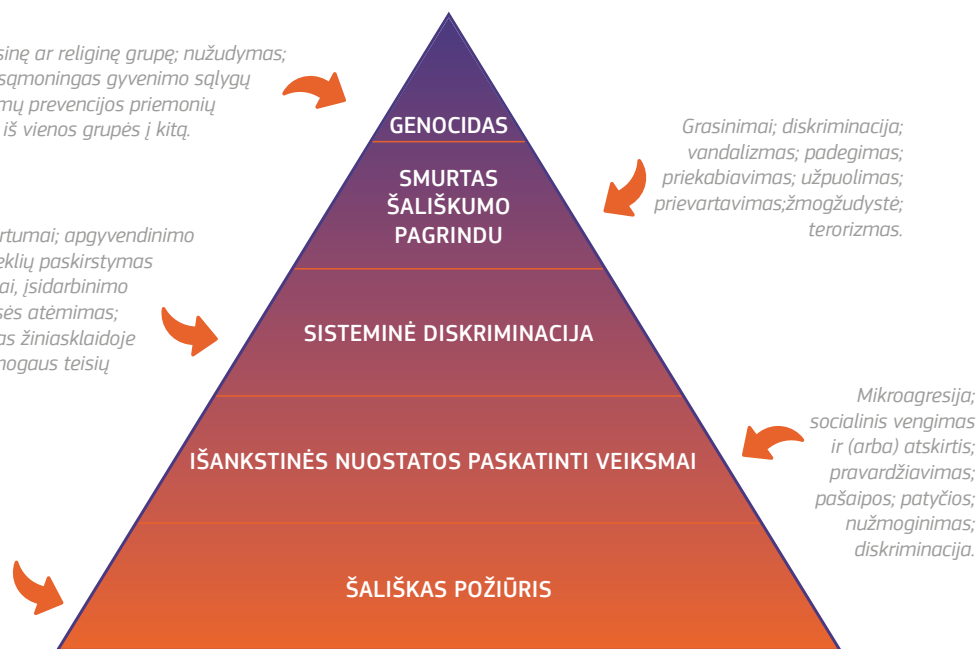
sinę ar religinę grupę; nužudymas; sąmoningas gyvenimo sąlygų mų prevencijos priemonių iš vienos grupės į kitą.

GENOCIDAS

Grasinimai; diskriminacija; vandalizmas; padegimas; priekabiavimas; užpuolimas; prievartavimas;žmogžudystė; terorizmas.

SMURTAS ŠALIŠKUMO PAGRINDU

rtumai; apgyvendinimo eklių paskirstymas ai, įsidarbinimo sės atėmimas; as žiniasklaidoje nogaus teisių

SISTEMINĖ DISKRIMINACIJA

Mikroagresija; socialinis vengimas ir (arba) atskirtis; pravardžiavimas; pašaipos; patyčios; nužmoginimas; diskriminacija.

IŠANKSTINĖS NUOSTATOS PASKATINTI VEIKSMAI

ŠALIŠKAS POŽIŪRIS